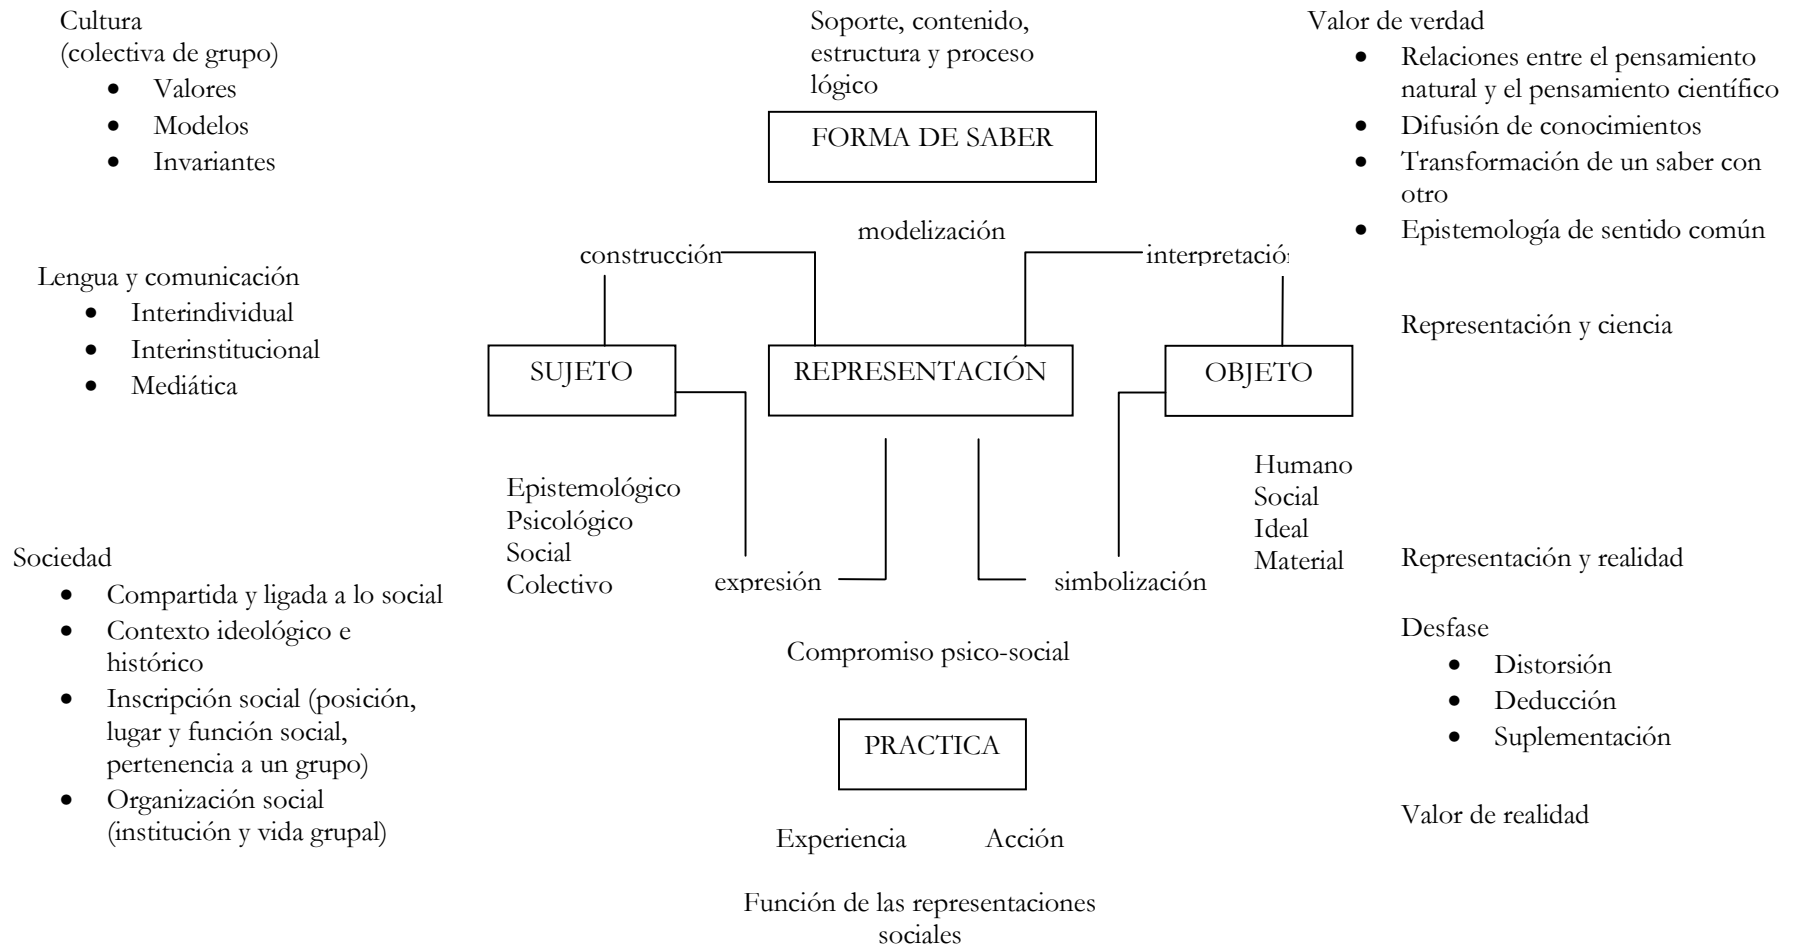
Cultura
(colectiva de grupo)

- Valores
- Modelos
- Invariantes

Soporte, contenido, estructura y proceso lógico

FORMA DE SABER

Valor de verdad

- Relaciones entre el pensamiento natural y el pensamiento científico
- Difusión de conocimientos
- Transformación de un saber con otro
- Epistemología de sentido común

modelización

construcción

interpretació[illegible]

Lengua y comunicación

- Interindividual
- Interinstitucional
- Mediática

Representación y ciencia

SUJETO

REPRESENTACIÓN

OBJETO

Epistemológico
Psicológico
Social
Colectivo

Humano
Social
Ideal
Material

Sociedad

- Compartida y ligada a lo social
- Contexto ideológico e histórico
- Inscripción social (posición, lugar y función social, pertenencia a un grupo)
- Organización social (institución y vida grupal)

expresión

simbolización

Representación y realidad

Compromiso psico-social

Desfase

- Distorsión
- Deducción
- Suplementación

PRACTICA

Valor de realidad

Experiencia Acción

Función de las representaciones sociales